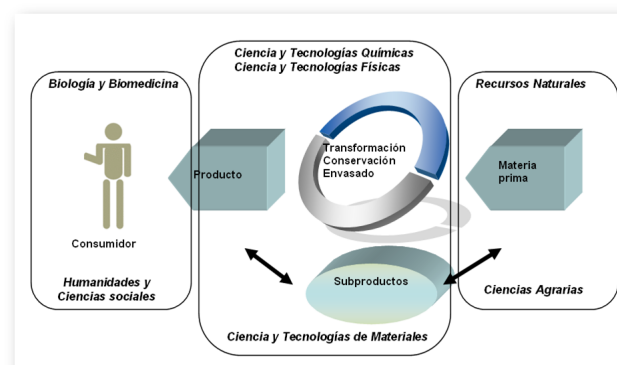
Ciencia y Tecnologías Químicas
Ciencia y Tecnologías Físicas

Biología y Biomedicina

Recursos Naturales

Transformación
Conservación
Envasado

Producto

Materia prima

Consumidor

Humanidades y Ciencias sociales

Subproductos

Ciencias Agrarias

Ciencia y Tecnologías de Materiales